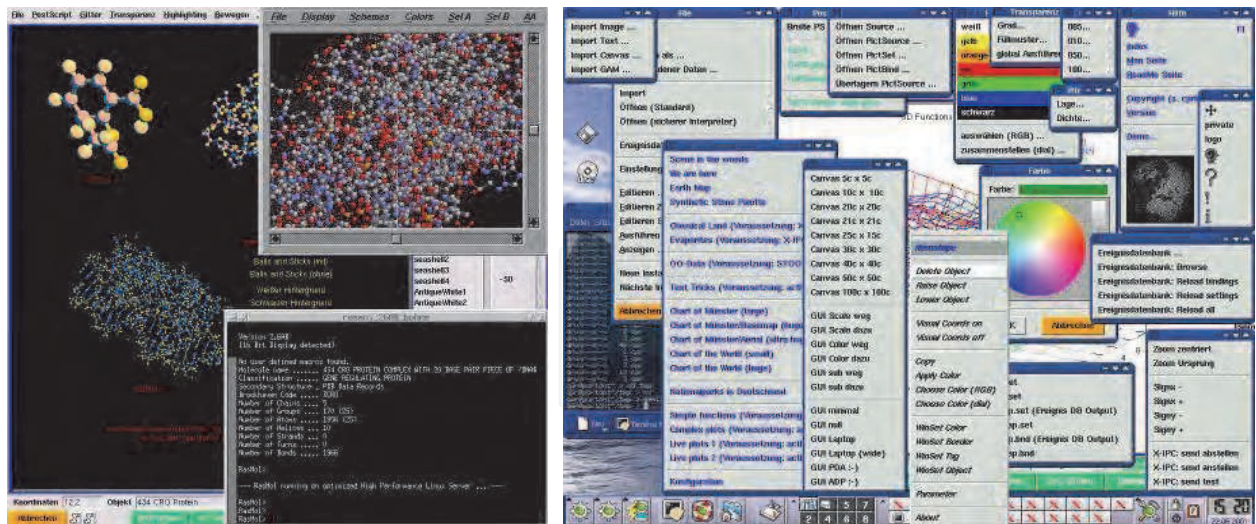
Datei PostScript Gitter Transparenz Highlighting Bewegen

File Display Schemes Colors Set A Set B AA

Balls and Sticks (mit)
Balls and Sticks (ohne)
Weißer Hintergrund
Schwarzer Hintergrund

seashell2
seashell3
seashell4
AntiqueWhite1
AntiqueWhite2

-30

Version 2.6
(16 Bit Display detected)

No user defined macros found.
Molecule name ....... 434 CRO PROTEIN COMPLEX WITH 20 BASE PAIR PIECE OF
Classification ...... GENE REGULATING PROTEIN
Secondary Structure . PDB Data Records
Brookhaven Code ..... 3CRO
Number of Chains .... 3
Number of Groups .... 170 (35)
Number of Atoms ..... 1996 (35)
Number of Helices ... 10
Number of Strands ... 0
Number of Turns ..... 0
Number of Bonds ..... 1966

RasMol>

---- RasMol running on optimized High Performance Linux Server ... ----

RasMol>
RasMol>
RasMol>

Koordinaten 72.2
Objekt 434 CRO Protein
Abbrechen

File
Import Image ...
Import Text ...
Import Canvas ...
Import GAM ...
Import
Öffnen (Standard)
Öffnen (sicherer Interpreter)
Ereignisdat
Einstellung
Editieren
Editieren
Editieren
Ausführen
Anzeigen
Neue Insta
Nächste In
Abbrechen

Breite PS
Öffnen Source ...
Öffnen PictSource ...
Öffnen PictSet ...
Öffnen PictBind ...
Übertragen PictSource ...

Scene in the woods
We are here
Earth Map
Synthetic Sinus Fields
Classical Land (Voraussetzung: X
Eruptions (Voraussetzung: X-IP
GO-Data (Voraussetzung: STO
Text Tricks (Voraussetzung: act
Chart of Münster (large)
Chart of Münster/Basemap (lup
Chart of Münster/World (ultra hi
Chart of the World (small)
Chart of the World (large)
Nationalparks in Deutschland
Simple functions (Voraussetzung
Complex plots (Voraussetzung: a
Live plots 1 (Voraussetzung: act
Live plots 2 (Voraussetzung: act
Konfiguration

Canvas 5c x 5c
Canvas 10c x 10c
Canvas 20c x 20c
Canvas 21c x 21c
Canvas 25c x 15c
Canvas 30c x 30c
Canvas 40c x 40c
Canvas 50c x 50c
Canvas 100c x 100c
GUI Scale weg
GUI Scale dazu
GUI Color weg
GUI Color dazu
GUI sub weg
GUI sub dazu
GUI minimal
GUI null
GUI Laptop
GUI Laptop (wide)
GUI PDA (-)
GUI ADP (-)

Messtape
Delete Object
Raise Object
Lower Object
Visual Coords on
Visual Coords off
Copy
Apply Color
Choose Color (RGB)
Choose Color (dial)
WinSet Color
WinSet Border
WinSet Tag
WinSet Object
Parameter
About

Transparenz
weiß
gelb
orange
blau
schwarz
Grad...
Füllmuster...
global Ausfüllen
000...
010...
050...
100...
Lage...
Dichte...
auswählen (RGB) ...
zusammenstellen (dial) ...

Farbe
Farbe:
Abbrechen

Ereignisdatenbank ...
Ereignisdatenbank: Browse
Ereignisdatenbank: Reload bindings
Ereignisdatenbank: Reload settings
Ereignisdatenbank: Reload all

Hilfe
Index
Man Seite
Quellen Seite
Copyright (c) 
Version
Demo...
privat
logo

Zoom zentriert
Zoom Ursprung
Sigex -
Sigex +
Sigey -
Sigey +
X-IPC: send abstellen
X-IPC: send anstellen
X-IPC: send test

p.set (Ereignis DB Output)
p.bind (Ereignis DB Output)

1 2 3 4 5 6 7 8